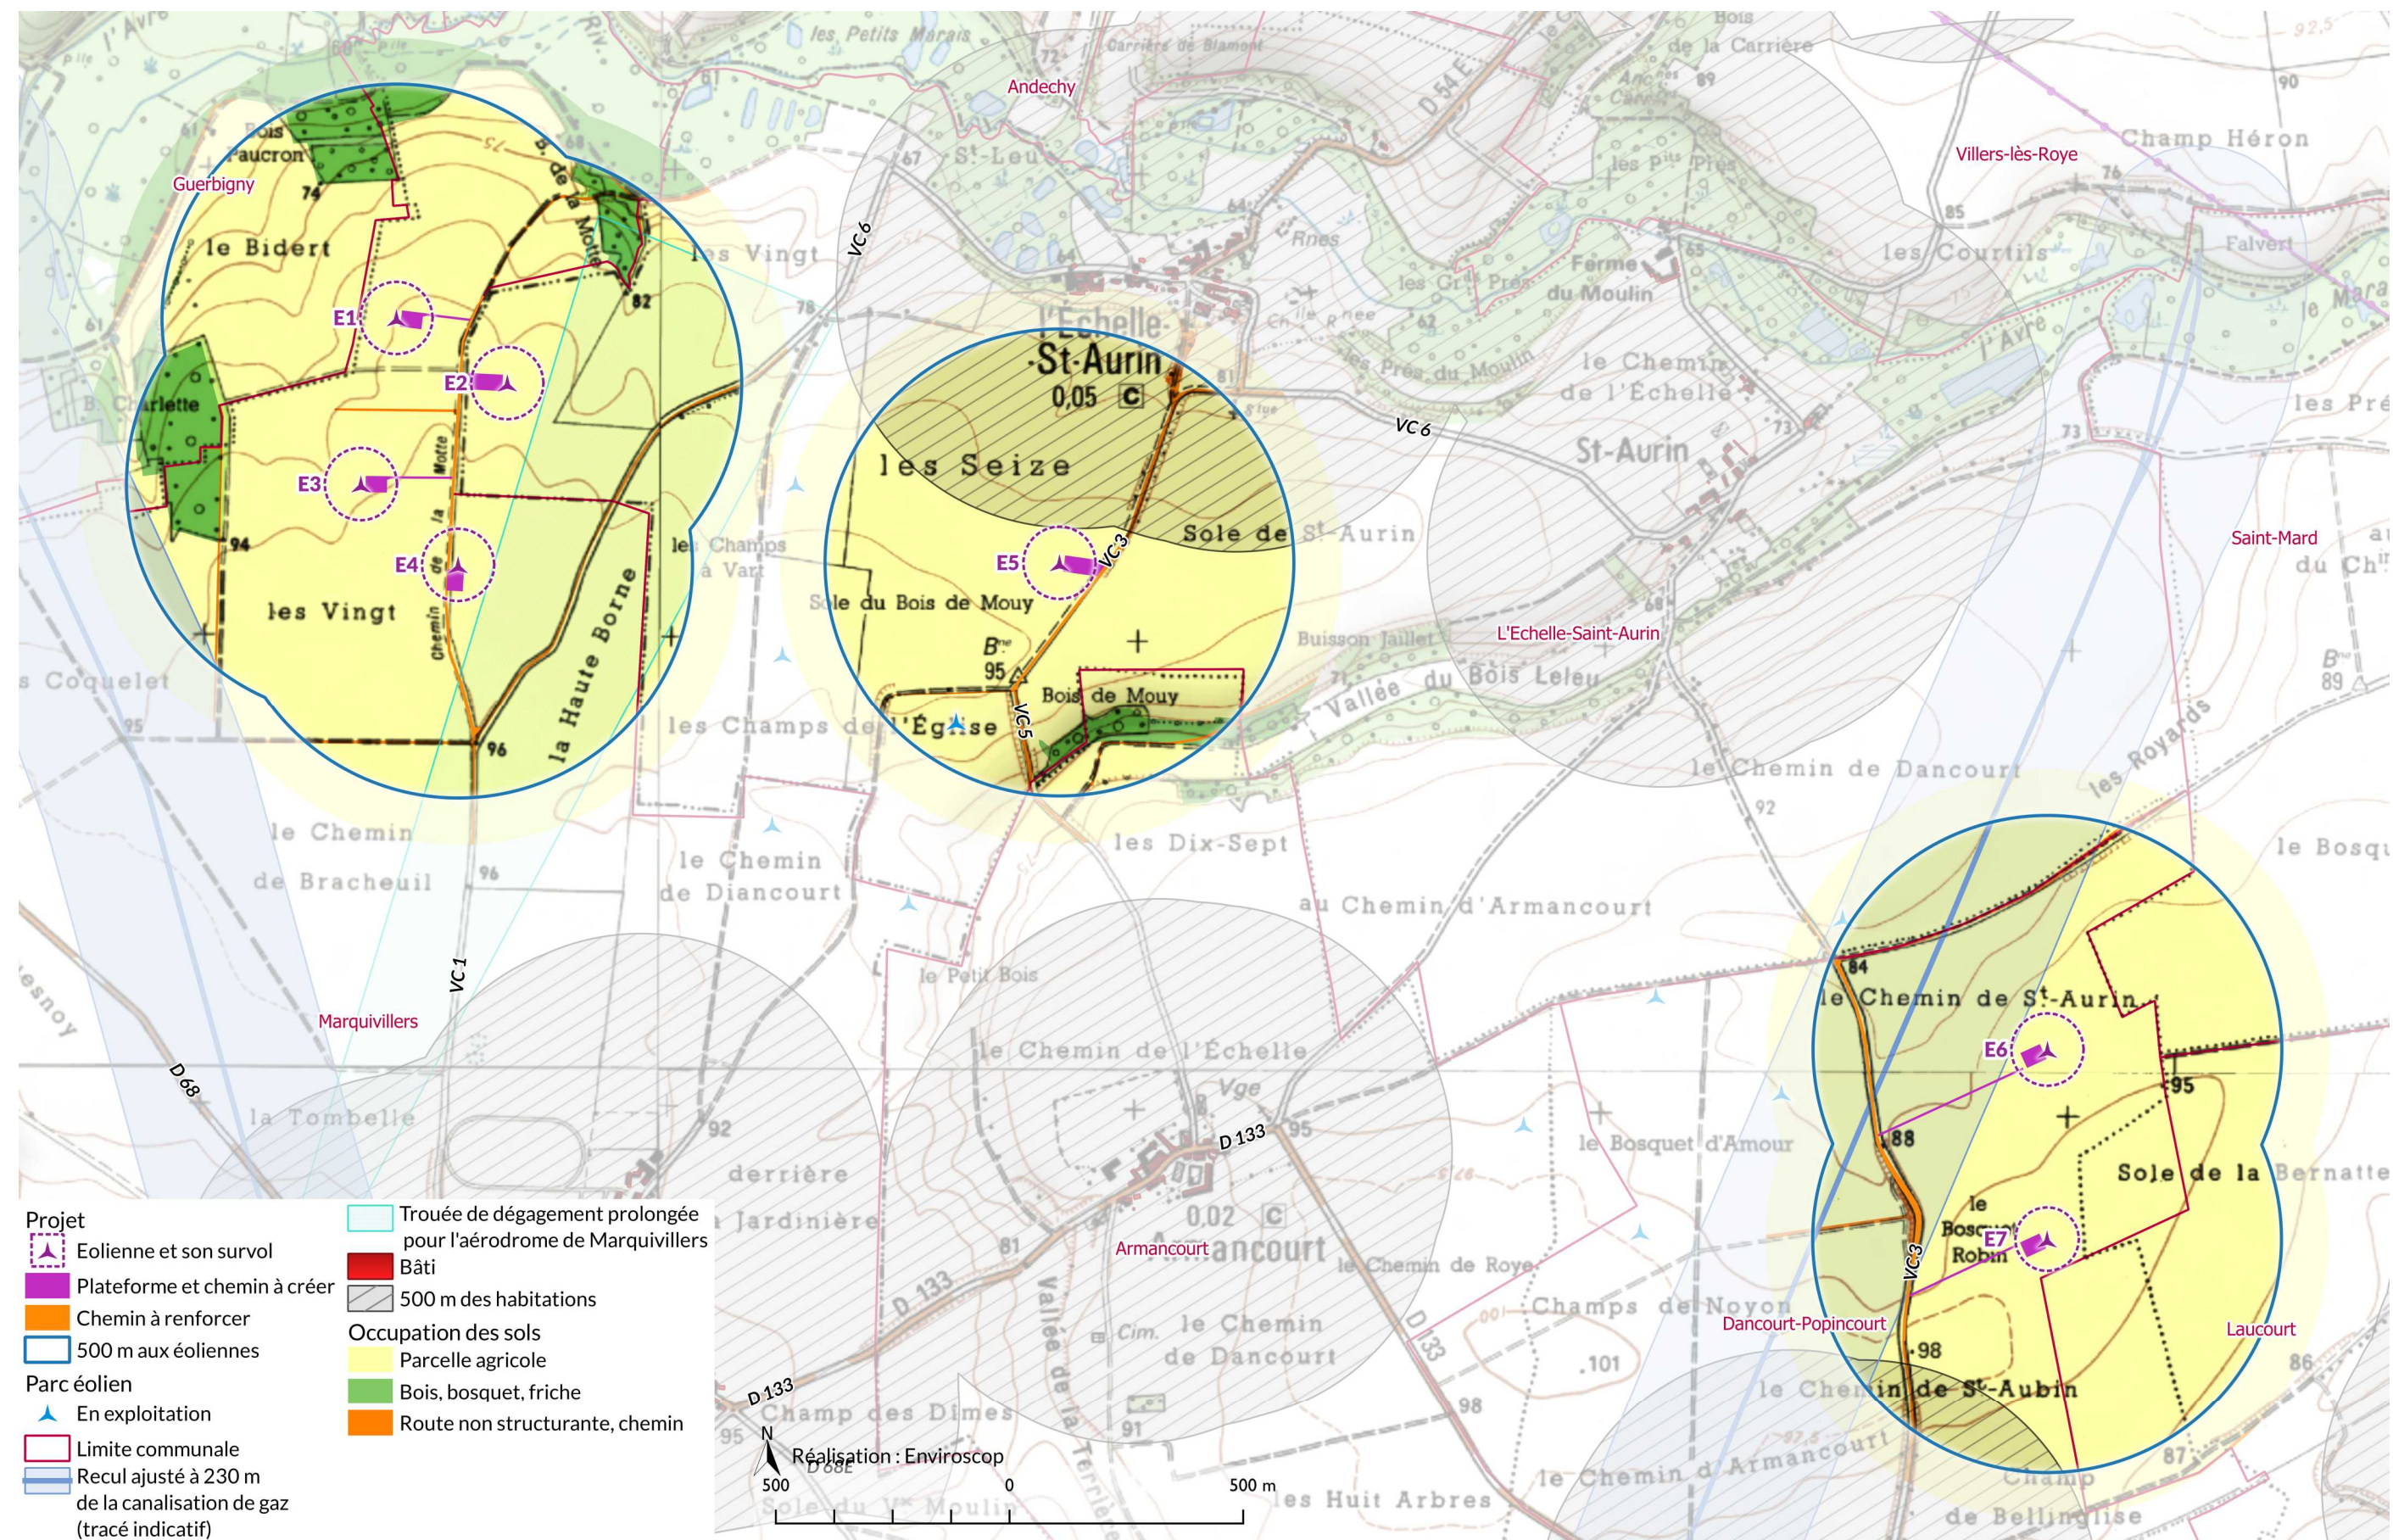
l'Avre
les Petits Marais
Carrières de Blamont
Bois de la Carrière
Andechy
Champ Héron
Villers-lès-Roye
Bois Paucron
Guerbigny
74
B. de la Motte
le Bidert
les Vingt
82
St-Leu
les Pts Prés
Ferme du Moulin
les Courtils
Falvert
le Mara
VC 6
E1
l'Échelle
St-Aurin
0,05 C
E2
B. Charlette
le Chemin de l'Échelle
les Prés du Moulin
l'Avre
les Pré
VC 6
St-Aurin
E3
les Seize
Sole de St-Aurin
Saint-Mard
E4
94
les Vingt
Chemin de la Motte
la Haute Borne
les Champs à Vart
E5
VC 3
Sole du Bois de Mouy
Bne 95
Buisson Jaillet
L'Echelle-Saint-Aurin
Vallée du Bois Leleu
Bne 89
les Coquelet
95
96
les Champs de l'Église
Bois de Mouy
VC 5
le Chemin de Dancourt
les Royards
le Chemin de Bracheuil
96
le Chemin de Diancourt
les Dix-Sept
92
le Bosqu
au Chemin d'Armancourt
VC 1
le Petit Bois
84
le Chemin de St-Aurin
E6
Marquivillers
le Chemin de l'Échelle
Vge
95
D 68
la Tombelle
92
D 133
95
le Bosquet d'Amour
88
Sole de la Bernatte
derrière la Jardinière
0,02 C
Armancourt
le Bosquet Robin
E7
81
le Chemin de Roye
D 133
Vallée de la Terrière
Cim.
le Chemin de Dancourt
Champs de Noyon
VC 3
Dancourt-Popincourt
Laucourt
98
.101
86
D 133
Champ des Dîmes
98
le Chemin de St-Aubin
91
le Chemin d'Armancourt
87
Champ de Bellinglise
les Huit Arbres
Sole du Vt Moulin

Projet
Eolienne et son survol
Plateforme et chemin à créer
Chemin à renforcer
500 m aux éoliennes
Parc éolien
En exploitation
Limite communale
Recul ajusté à 230 m de la canalisation de gaz (tracé indicatif)
Trouée de dégagement prolongée pour l'aérodrome de Marquivillers
Bâti
500 m des habitations
Occupation des sols
Parcelle agricole
Bois, bosquet, friche
Route non structurante, chemin
N
Réalisation : Enviroscop
500
0
500 m